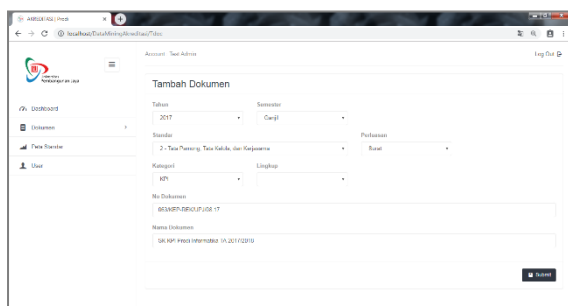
AKREDITASI | Prodi
localhost/DataMiningAkreditasi/Tdoc

Account Test Admin
Log Out

Dashboard
Dokumen
Data Standar
User

Tambah Dokumen

Tahun
2017
Semester
Genjil

Standar
2 - Tata Pamong, Tata Kelola, dan Kerjasama
Perbaruan
Surat

Kategori
KPI
Lingkup

No Dokumen
063/KEP-REKUP/VIII/17

Nama Dokumen
SK KPI Prodi Informatika TA 2017/2018

Submit